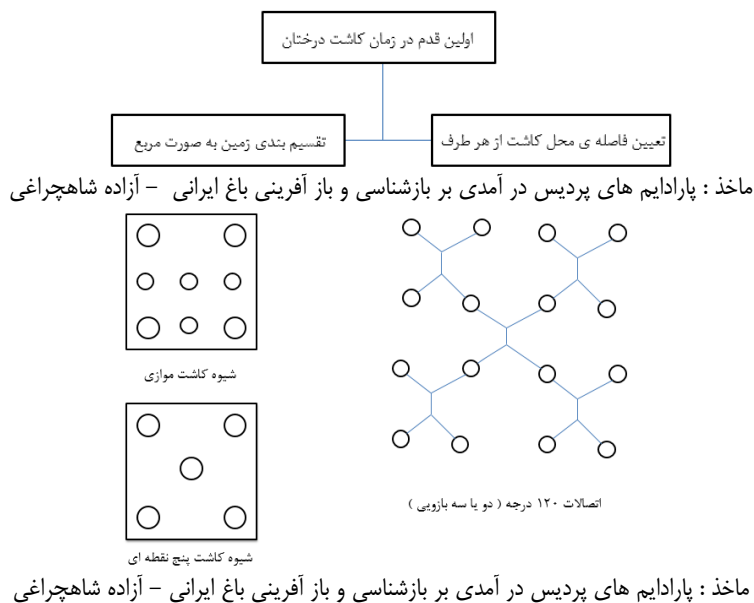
اولین قدم در زمان کاشت درختان

تقسیم بندی زمین به صورت مربع

تعیین فاصله ی محل کاشت از هر طرف

ماخذ : پارادایم های پردیس در آمدی بر بازشناسی و باز آفرینی باغ ایرانی – آزاده شاهچراغی

شیوه کاشت موازی

شیوه کاشت پنج نقطه ای

اتصالات ۱۲۰ درجه ( دو یا سه بازویی )

ماخذ : پارادایم های پردیس در آمدی بر بازشناسی و باز آفرینی باغ ایرانی – آزاده شاهچراغی